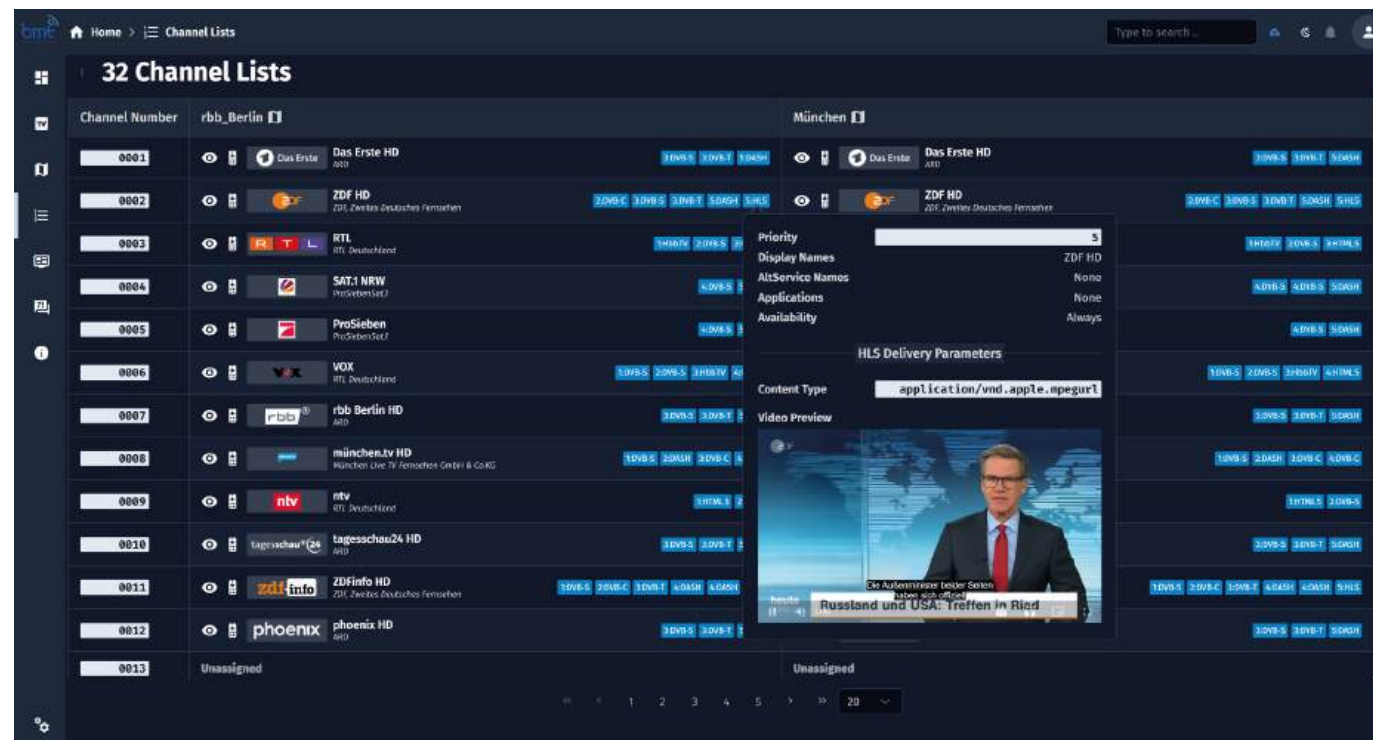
bmt Home > Channel Lists

Type to search...

32 Channel Lists

| Channel Number | rbb_Berlin | | München | |
|---|---|---|---|---|
| 0001 | Das Erste Das Erste HD ARD | 1:DVB-S 3:DVB-T 1:DASH | Das Erste Das Erste HD ARD | 3:DVB-S 3:DVB-T 5:DASH |
| 0002 | ZDF HD ZDF, Zweites Deutsches Fernsehen | 2:DVB-C 3:DVB-S 3:DVB-T 5:DASH 5:HLS | ZDF HD ZDF, Zweites Deutsches Fernsehen | 2:DVB-C 3:DVB-S 3:DVB-T 5:DASH 5:HLS |
| 0003 | RTL RTL RTL Deutschland | 1:HbbTV 2:DVB-S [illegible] | | 1:HbbTV 2:DVB-S 3:HTML5 |
| 0004 | SAT.1 NRW ProSiebenSat.1 | 4:DVB-S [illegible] | | 4:DVB-S 4:DVB-S 5:DASH |
| 0005 | ProSieben ProSiebenSat.1 | 4:DVB-S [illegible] | | 4:DVB-S 5:DASH |
| 0006 | VOX RTL Deutschland | 1:DVB-S 2:DVB-S 3:HbbTV 4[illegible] | | 1:DVB-S 2:DVB-S 3:HbbTV 4:HTML5 |
| 0007 | rbb rbb Berlin HD ARD | 3:DVB-S 3:DVB-T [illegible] | | 3:DVB-S 3:DVB-T 5:DASH |
| 0008 | münchen.tv HD München Live TV Fernsehen GmbH & Co.KG | 1:DVB-S 2:DASH 3:DVB-C 4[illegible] | | 1:DVB-S 2:DASH 3:DVB-C 4:DVB-C |
| 0009 | ntv ntv RTL Deutschland | 1:HTML5 2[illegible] | | 1:HTML5 2:DVB-S |
| 0010 | tagesschau24 tagesschau24 HD ARD | 3:DVB-S 3:DVB-T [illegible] | | 3:DVB-S 3:DVB-T 5:DASH |
| 0011 | zdf info ZDFinfo HD ZDF, Zweites Deutsches Fernsehen | 1:DVB-S 2:DVB-C 3:DVB-T 4:DASH 4:DASH | | 1:DVB-S 2:DVB-C 3:DVB-T 4:DASH 4:DASH 5:HLS |
| 0012 | phoenix phoenix HD ARD | 3:DVB-S 3:DVB-T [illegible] | | 3:DVB-S 3:DVB-T 5:DASH |
| 0013 | Unassigned | | Unassigned | |

Priority 5
Display Names ZDF HD
AltService Names None
Applications None
Availability Always

HLS Delivery Parameters

Content Type application/vnd.apple.mpegurl
Video Preview

Die Außenminister beider Seiten haben sich offiziell
heute
Russland und USA: Treffen in Riad

« ‹ 1 2 3 4 5 › » 20